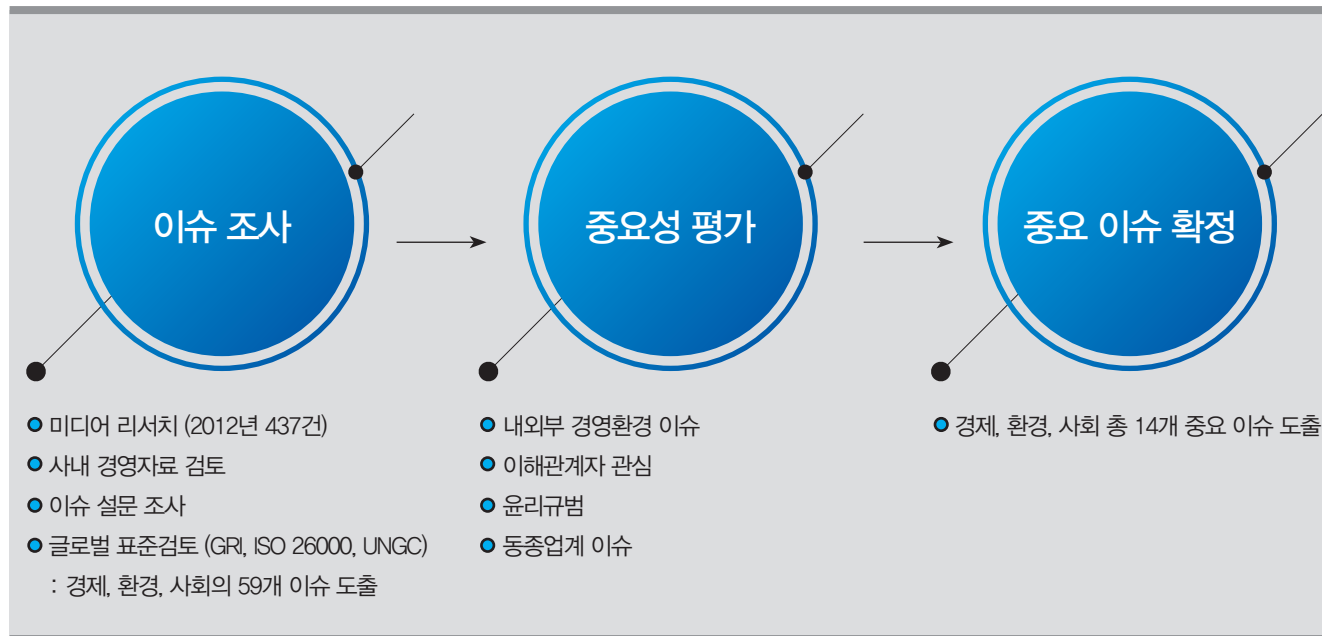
이슈 조사

중요성 평가

중요 이슈 확정

미디어 리서치 (2012년 437건)
사내 경영자료 검토
이슈 설문 조사
글로벌 표준검토 (GRI, ISO 26000, UNGC)
: 경제, 환경, 사회의 59개 이슈 도출

내외부 경영환경 이슈
이해관계자 관심
윤리규범
동종업계 이슈

경제, 환경, 사회 총 14개 중요 이슈 도출